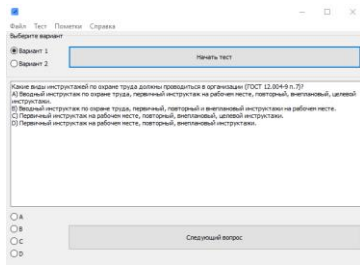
Файл Тест Пометки Справка

Выберите вариант

Вариант 1

Вариант 2

Начать тест

Какие виды инструктажей по охране труда должны проводиться в организации (ГОСТ 12.004-9 п.7)?
А) Вводный инструктаж по охране труда, первичный инструктаж на рабочем месте, повторный, внеплановый, целевой инструктаж.
Б) Вводный инструктаж по охране труда, первичный, повторный и внеплановый инструктажи на рабочем месте.
С) Первичный инструктаж на рабочем месте, повторный, внеплановый, целевой инструктаж.
D) Первичный инструктаж на рабочем месте, повторный, внеплановый инструктажи.

A

B

C

D

Следующий вопрос